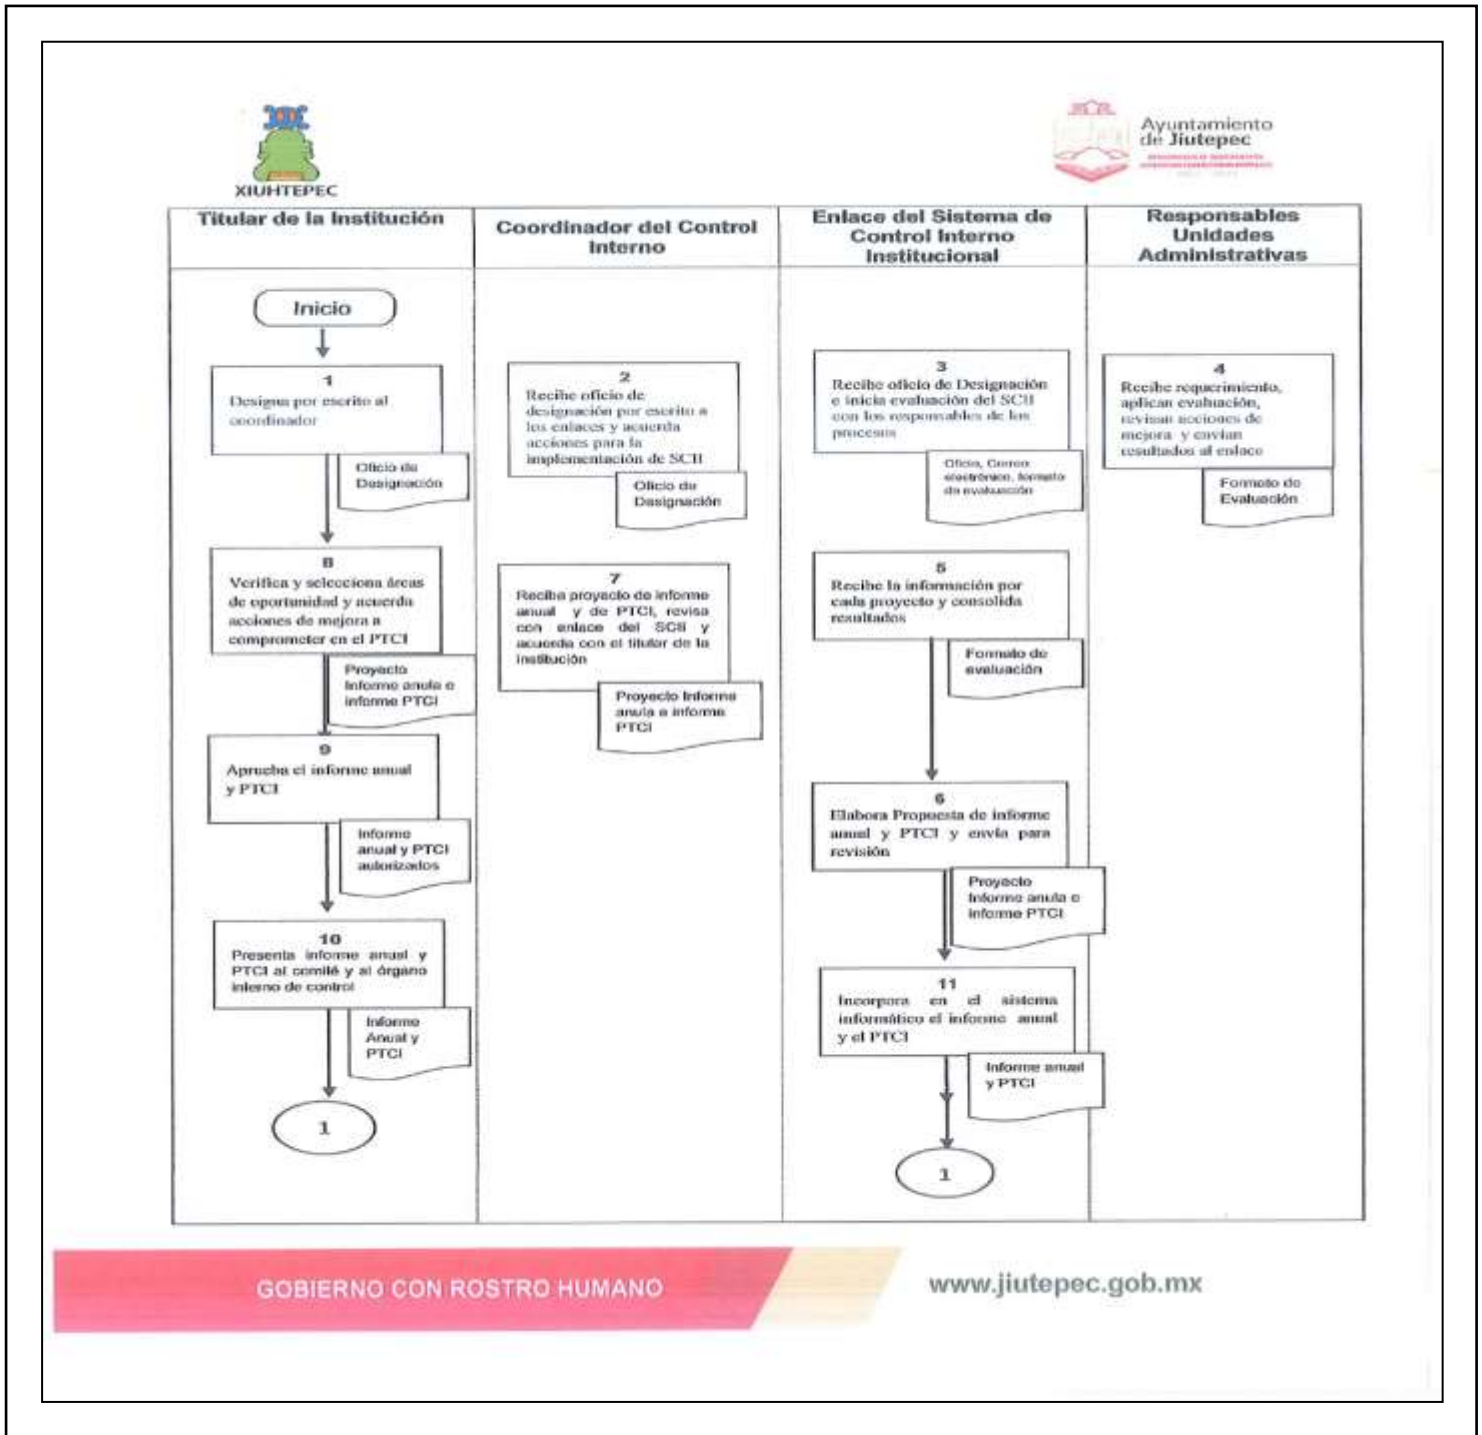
XIUHTEPEC

Ayuntamiento de Jiutepec
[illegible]

| Titular de la Institución | Coordinador del Control Interno | Enlace del Sistema de Control Interno Institucional | Responsables Unidades Administrativas |
|---|---|---|---|

Inicio

1
Designa por escrito al coordinador

Oficio de Designación

2
Recibe oficio de designación por escrito a los enlaces y acuerda acciones para la implementación de SCII

Oficio de Designación

3
Recibe oficio de Designación e inicia evaluación del SCII con los responsables de los procesos

Oficio, Correo electrónico, formato de evaluación

4
Recibe requerimiento, aplican evaluación, revisan acciones de mejora y envían resultados al enlace

Formato de Evaluación

5
Recibe la información por cada proyecto y consolida resultados

Formato de evaluación

6
Elabora Propuesta de informe anual y PTCI y envía para revisión

Proyecto Informe anula e informe PTCI

7
Reciba proyecto de informe anual y de PTCI, revisa con enlace del SCII y acuerda con el titular de la institución

Proyecto Informe anula e informe PTCI

8
Verifica y selecciona áreas de oportunidad y acuerda acciones de mejora a comprometer en el PTCI

Proyecto Informe anula e informe PTCI

9
Aprueba el informe anual y PTCI

Informe anual y PTCI autorizados

10
Presenta informe anual y PTCI al comité y al órgano interno de control

Informe Anual y PTCI

1

11
Incorpora en el sistema informático el informe anual y el PTCI

Informe anual y PTCI

1

GOBIERNO CON ROSTRO HUMANO

www.jiutepec.gob.mx